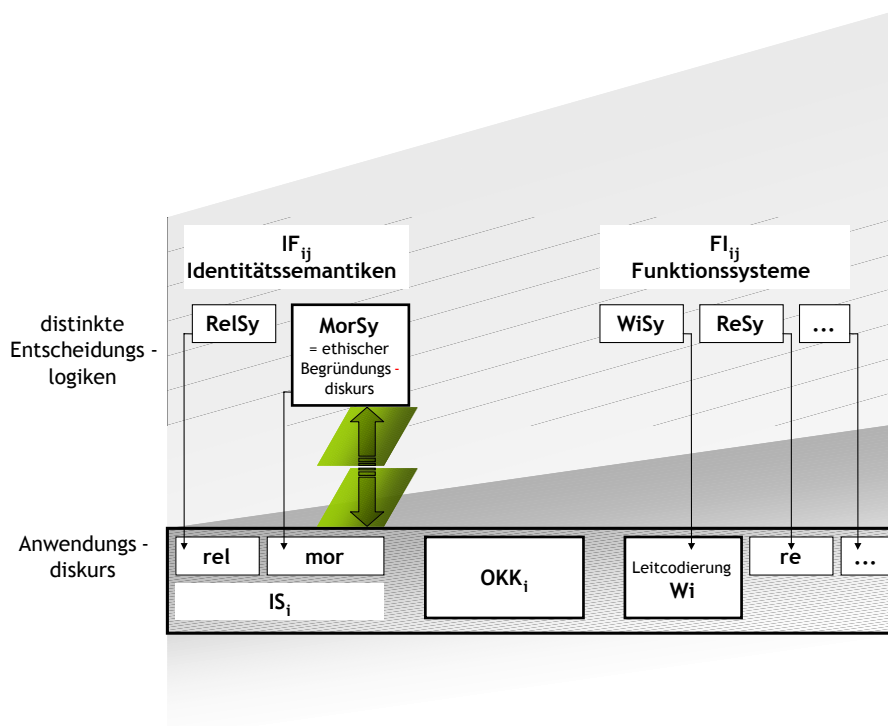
$IF_{ij}$
Identitätssemantiken

$FI_{ij}$
Funktionssysteme

distinkte Entscheidungs - logiken

RelSy

MorSy
= ethischer Begründungs - diskurs

WiSy

ReSy

...

Anwendungs - diskurs

rel

mor

$IS_i$

$OKK_i$

Leitcodierung
Wi

re

...